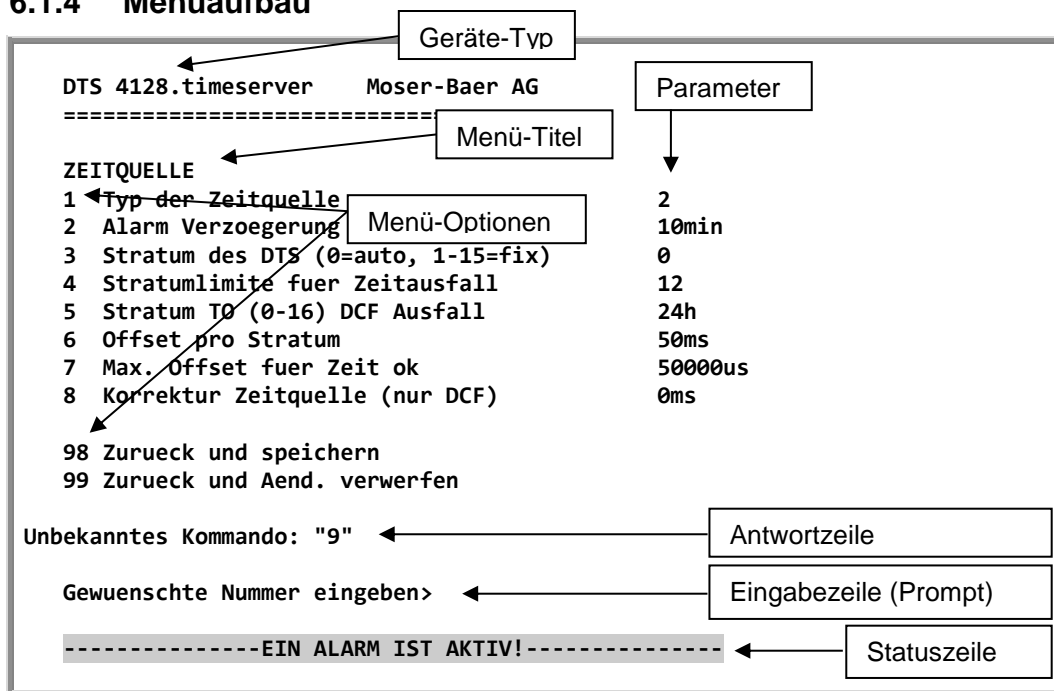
6.1.4 Menüaufbau

Geräte-Typ

DTS 4128.timeserver Moser-Baer AG

Parameter

==============================

Menü-Titel

ZEITQUELLE

1 Typ der Zeitquelle 2

2 Alarm Verzoegerung 10min

Menü-Optionen

3 Stratum des DTS (0=auto, 1-15=fix) 0

4 Stratumlimite fuer Zeitausfall 12

5 Stratum TO (0-16) DCF Ausfall 24h

6 Offset pro Stratum 50ms

7 Max. Offset fuer Zeit ok 50000us

8 Korrektur Zeitquelle (nur DCF) 0ms

98 Zurueck und speichern

99 Zurueck und Aend. verwerfen

Unbekanntes Kommando: "9"

Antwortzeile

Gewuenschte Nummer eingeben>

Eingabezeile (Prompt)

---------------EIN ALARM IST AKTIV!---------------

Statuszeile